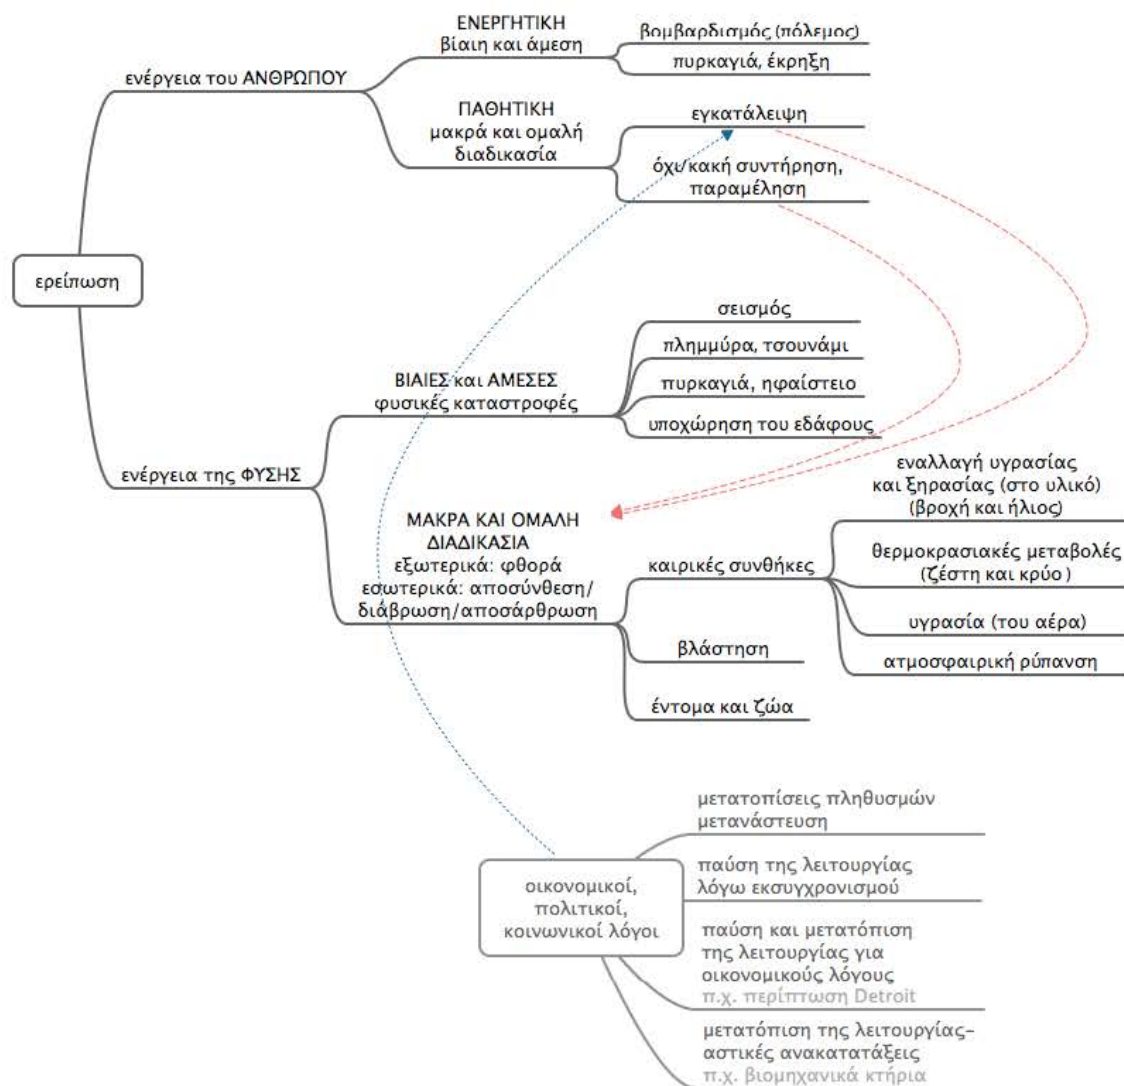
ερείπωση

ενέργεια του ΑΝΘΡΩΠΟΥ

ΕΝΕΡΓΗΤΙΚΗ
βίαιη και άμεση

βομβαρδισμός (πόλεμος)

πυρκαγιά, έκρηξη

ΠΑΘΗΤΙΚΗ
μακρά και ομαλή
διαδικασία

εγκατάλειψη

όχι/κακή συντήρηση, παραμέληση

ενέργεια της ΦΥΣΗΣ

ΒΙΑΙΕΣ και ΑΜΕΣΕΣ
φυσικές καταστροφές

σεισμός

πλημμύρα, τσουνάμι

πυρκαγιά, ηφαίστειο

υποχώρηση του εδάφους

ΜΑΚΡΑ ΚΑΙ ΟΜΑΛΗ
ΔΙΑΔΙΚΑΣΙΑ
εξωτερικά: φθορά
εσωτερικά: αποσύνθεση/
διάβρωση/αποσάρθρωση

καιρικές συνθήκες

εναλλαγή υγρασίας
και ξηρασίας (στο υλικό)
(βροχή και ήλιος)

θερμοκρασιακές μεταβολές
(ζέστη και κρύο)

υγρασία (του αέρα)

ατμοσφαιρική ρύπανση

βλάστηση

έντομα και ζώα

οικονομικοί,
πολιτικοί,
κοινωνικοί λόγοι

μετατοπίσεις πληθυσμών
μετανάστευση

παύση της λειτουργίας
λόγω εκσυγχρονισμού

παύση και μετατόπιση
της λειτουργίας για
οικονομικούς λόγους
π.χ. περίπτωση Detroit

μετατόπιση της λειτουργίας-
αστικές ανακατατάξεις
π.χ. βιομηχανικά κτήρια